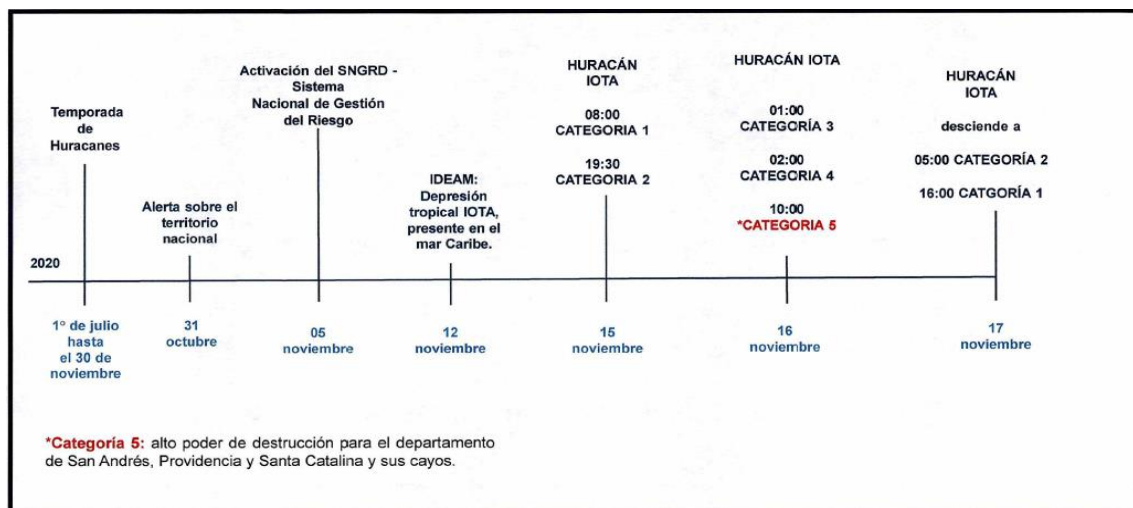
Temporada de Huracanes

Alerta sobre el territorio nacional

Activación del SNGRD - Sistema Nacional de Gestión del Riesgo

IDEAM: Depresión tropical IOTA, presente en el mar Caribe.

HURACÁN IOTA

08:00 CATEGORIA 1

19:30 CATEGORIA 2

HURACÁN IOTA

01:00 CATEGORIA 3

02:00 CATEGORIA 4

10:00 *CATEGORIA 5

HURACÁN IOTA

desciende a

05:00 CATEGORÍA 2

16:00 CATGORÍA 1

2020

1° de julio hasta el 30 de noviembre

31 octubre

05 noviembre

12 noviembre

15 noviembre

16 noviembre

17 noviembre

*Categoría 5: alto poder de destrucción para el departamento de San Andrés, Providencia y Santa Catalina y sus cayos.